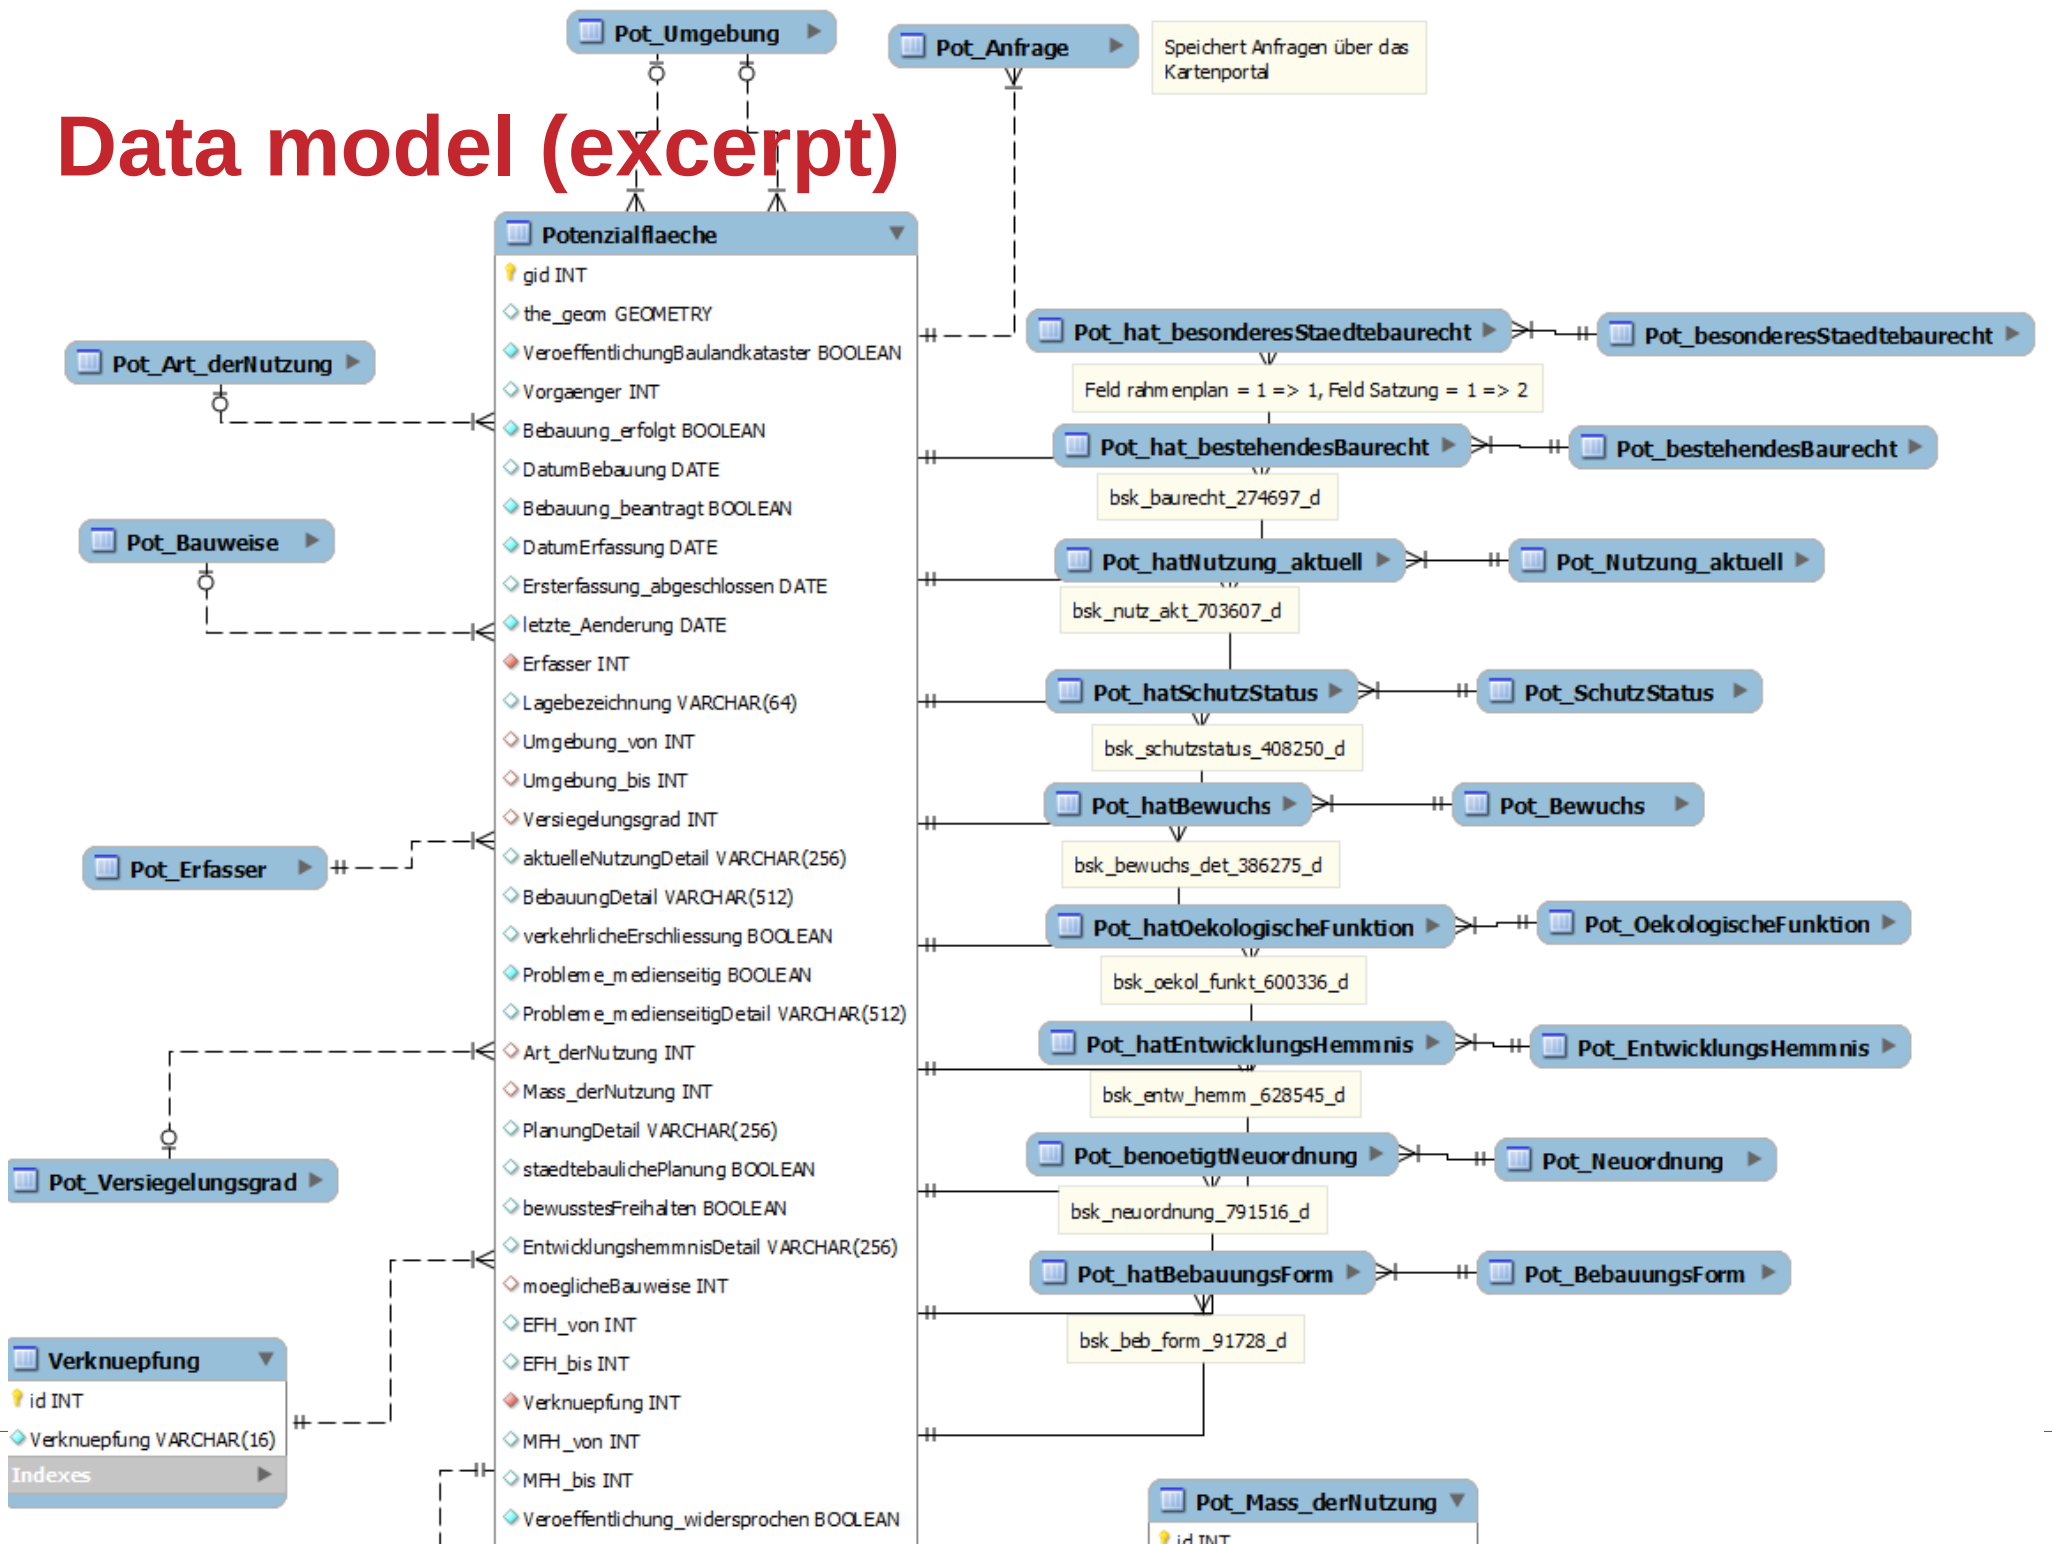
Data model (excerpt)

Pot_Umgebung

Pot_Anfrage

Speichert Anfragen über das Kartenportal

Potenzialflaeche
gid INT
the_geom GEOMETRY
VeroeffentlichungBaulandkataster BOOLEAN
Vorgaenger INT
Bebauung_erfolgt BOOLEAN
DatumBebauung DATE
Bebauung_beantragt BOOLEAN
DatumErfassung DATE
Ersterfassung_abgeschlossen DATE
letzte_Aenderung DATE
Erfasser INT
Lagebezeichnung VARCHAR(64)
Umgebung_von INT
Umgebung_bis INT
Versiegelungsgrad INT
aktuelleNutzungDetail VARCHAR(256)
BebauungDetail VARCHAR(512)
verkehrlicheErschliessung BOOLEAN
Probleme_medienseitig BOOLEAN
Probleme_medienseitigDetail VARCHAR(512)
Art_derNutzung INT
Mass_derNutzung INT
PlanungDetail VARCHAR(256)
staedtebaulichePlanung BOOLEAN
bewusstesFreihalten BOOLEAN
EntwicklungshemmnisDetail VARCHAR(256)
moeglicheBauweise INT
EFH_von INT
EFH_bis INT
Verknuepfung INT
MFH_von INT
MFH_bis INT
Veroeffentlichung_widersprochen BOOLEAN

Pot_Art_derNutzung

Pot_Bauweise

Pot_Erfasser

Pot_Versiegelungsgrad

Verknuepfung
id INT
Verknuepfung VARCHAR(16)
Indexes

Pot_hat_besonderesStaedtebaurecht
Pot_besonderesStaedtebaurecht
Feld rahmenplan = 1 => 1, Feld Satzung = 1 => 2
Pot_hat_bestehendesBaurecht
Pot_bestehendesBaurecht
bsk_baurecht_274697_d
Pot_hatNutzung_aktuell
Pot_Nutzung_aktuell
bsk_nutz_akt_703607_d
Pot_hatSchutzStatus
Pot_SchutzStatus
bsk_schutzstatus_408250_d
Pot_hatBewuchs
Pot_Bewuchs
bsk_bewuchs_det_386275_d
Pot_hatOekologischeFunktion
Pot_OekologischeFunktion
bsk_oekol_funkt_600336_d
Pot_hatEntwicklungsHemmnis
Pot_EntwicklungsHemmnis
bsk_entw_hemm_628545_d
Pot_benoetigtNeuordnung
Pot_Neuordnung
bsk_neuordnung_791516_d
Pot_hatBebauungsForm
Pot_BebauungsForm
bsk_beb_form_91728_d

Pot_Mass_derNutzung
id INT